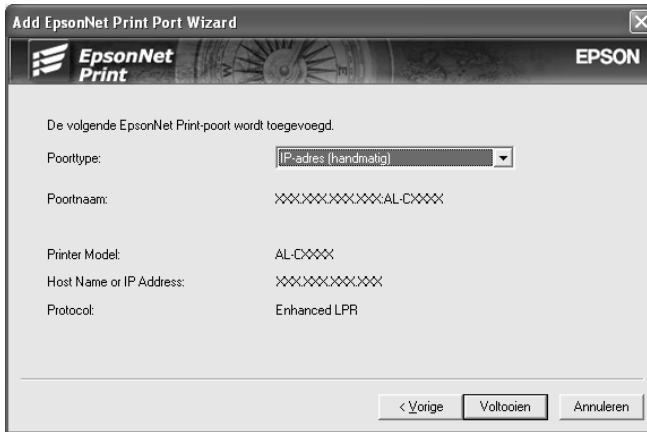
Add EpsonNet Print Port Wizard

EpsonNet Print

EPSON

De volgende EpsonNet Print-poort wordt toegevoegd.

Poorttype: IP-adres (handmatig)

Poortnaam: XXX.XXX.XXX.XXX:AL-CXXXX

Printer Model: AL-CXXXX

Host Name or IP Address: XXX.XXX.XXX.XXX

Protocol: Enhanced LPR

< Vorige Voltooien Annuleren